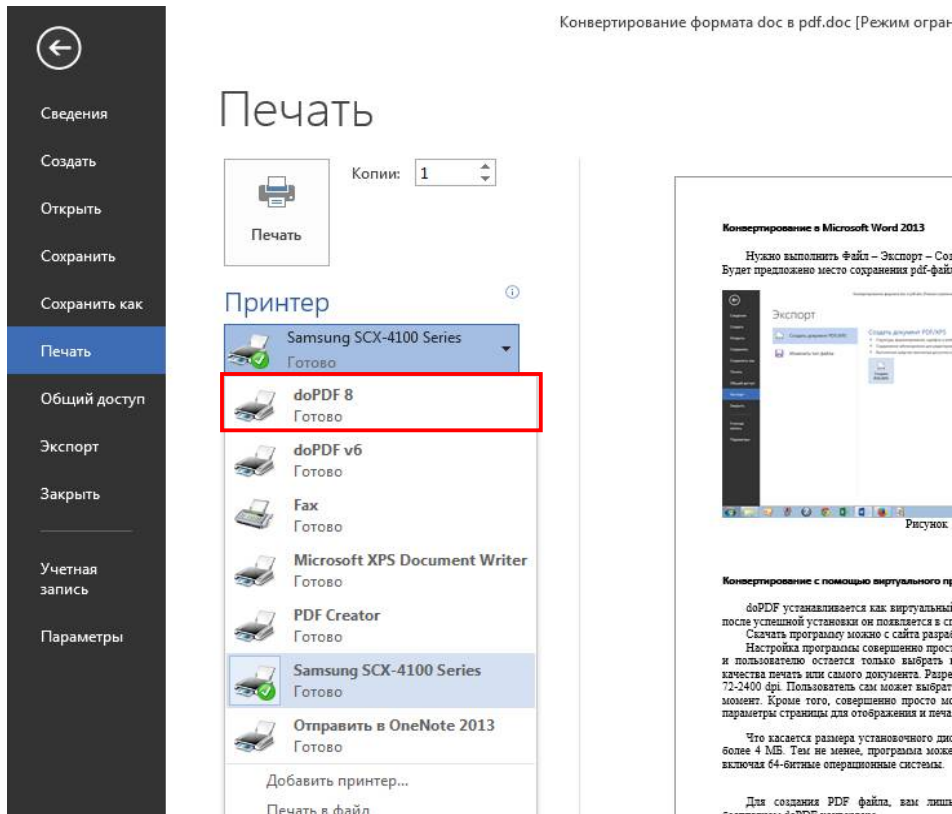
Конвертирование формата doc в pdf.doc [Режим огран

Сведения
Создать
Открыть
Сохранить
Сохранить как
Печать
Общий доступ
Экспорт
Закрыть
Учетная запись
Параметры

Печать

Копии: 1

Печать

Принтер

Samsung SCX-4100 Series
Готово

doPDF 8
Готово

doPDF v6
Готово

Fax
Готово

Microsoft XPS Document Writer
Готово

PDF Creator
Готово

Samsung SCX-4100 Series
Готово

Отправить в OneNote 2013
Готово

Добавить принтер...
Печать в файл

Конвертирование в Microsoft Word 2013

Нужно выполнить Файл – Экспорт – Со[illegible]
Будет предложено место сохранения pdf-фай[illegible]

Экспорт

Рисунок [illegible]

Конвертирование с помощью виртуального пр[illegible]

doPDF устанавливается как виртуальны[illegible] после успешной установки он появляется в сп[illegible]
Скачать программу можно с сайта разра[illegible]
Настройка программы совершенно прос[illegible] и пользователю остается только выбрать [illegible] качества печать или самого документа. Разре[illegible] 72-2400 dpi. Пользователь сам может выбрат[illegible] момент. Кроме того, совершенно просто мо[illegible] параметры страницы для отображения и печа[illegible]

Что касается размера установочного ди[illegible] более 4 МБ. Тем не менее, программа може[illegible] включая 64-битные операционные системы.

Для создания PDF файла, вам лишь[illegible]
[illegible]